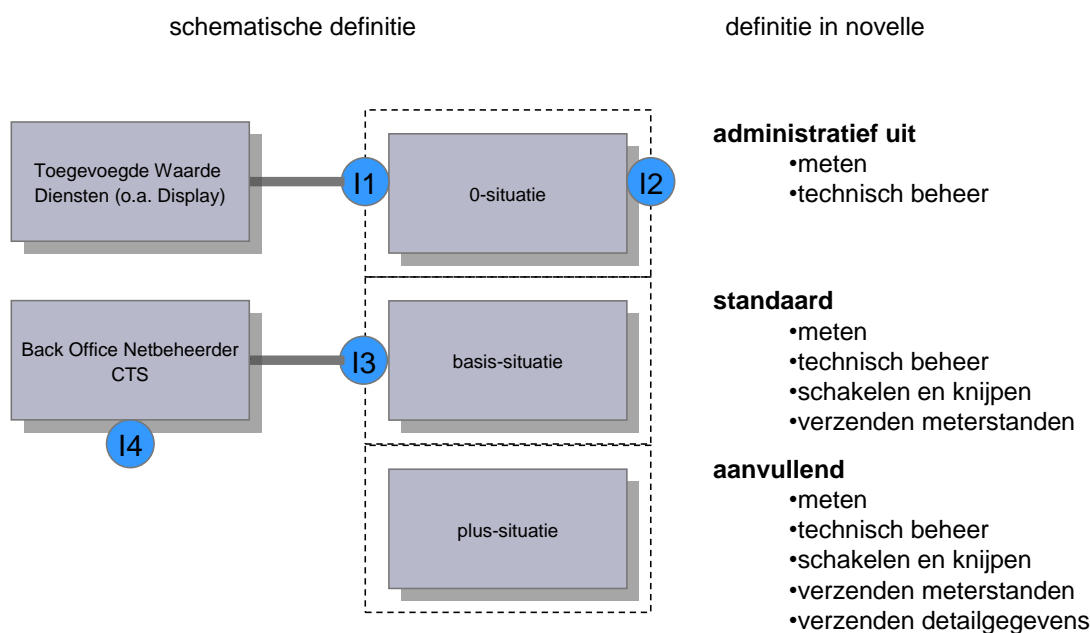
schematische definitie

definitie in novelle

Toegevoegde Waarde Diensten (o.a. Display)

I1

0-situatie

I2

Back Office Netbeheerder CTS

I3

basis-situatie

I4

plus-situatie

**administratief uit**
•meten
•technisch beheer

**standaard**
•meten
•technisch beheer
•schakelen en knijpen
•verzenden meterstanden

**aanvullend**
•meten
•technisch beheer
•schakelen en knijpen
•verzenden meterstanden
•verzenden detailgegevens